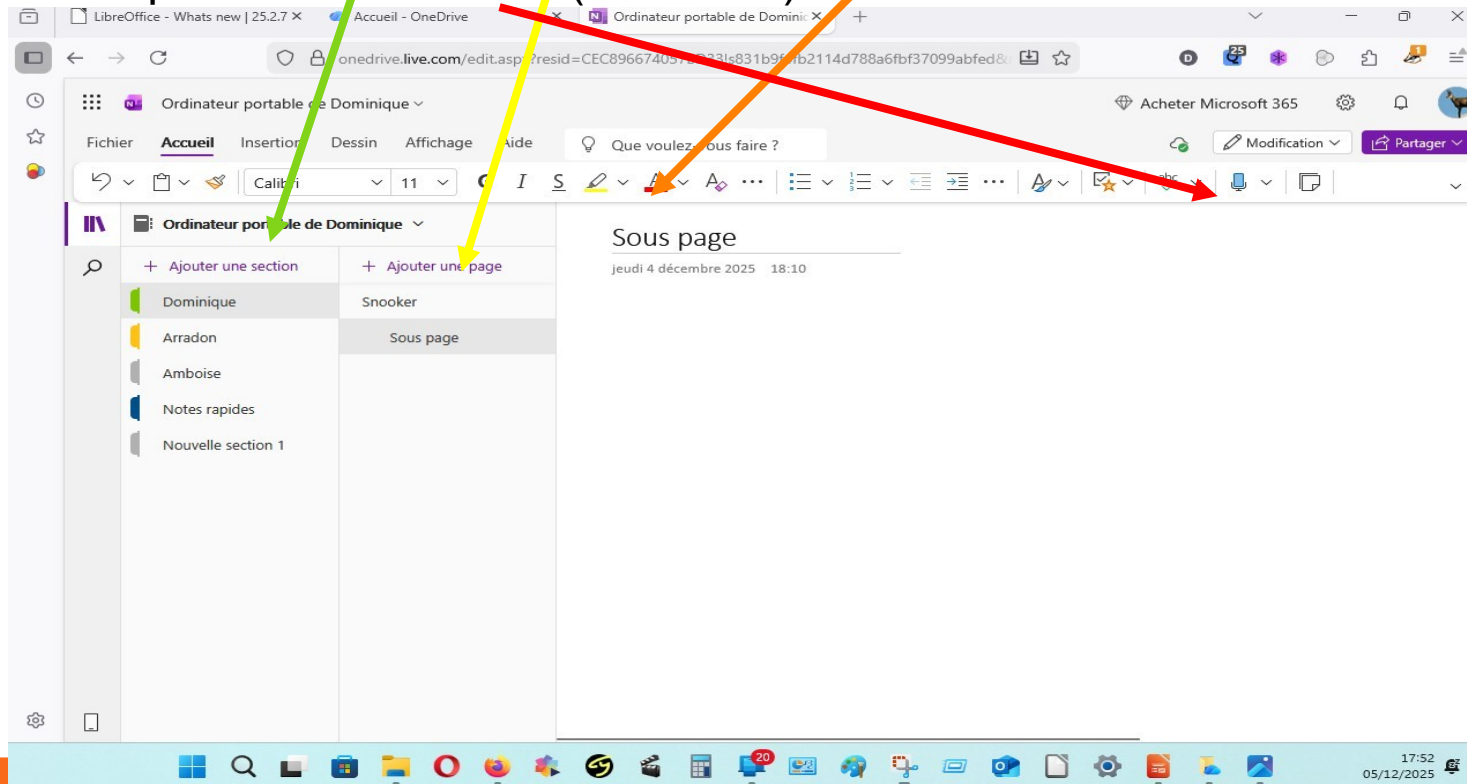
LibreOffice - Whats new | 25.2.7 ×
Accueil - OneDrive
Ordinateur portable de Dominic ×
onedrive.live.com/edit.aspx?resid=CEC89667405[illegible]33!s831b9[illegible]b2114d788a6fbf37099abfed&
Ordinateur portable de Dominique
Acheter Microsoft 365
Fichier
Accueil
Insertion
Dessin
Affichage
Aide
Que voulez-vous faire ?
Modification
Partager
Calibri
11
Ordinateur portable de Dominique
+ Ajouter une section
+ Ajouter une page
Dominique
Arradon
Amboise
Notes rapides
Nouvelle section 1
Snooker
Sous page
Sous page
jeudi 4 décembre 2025 18:10
20
17:52
05/12/2025